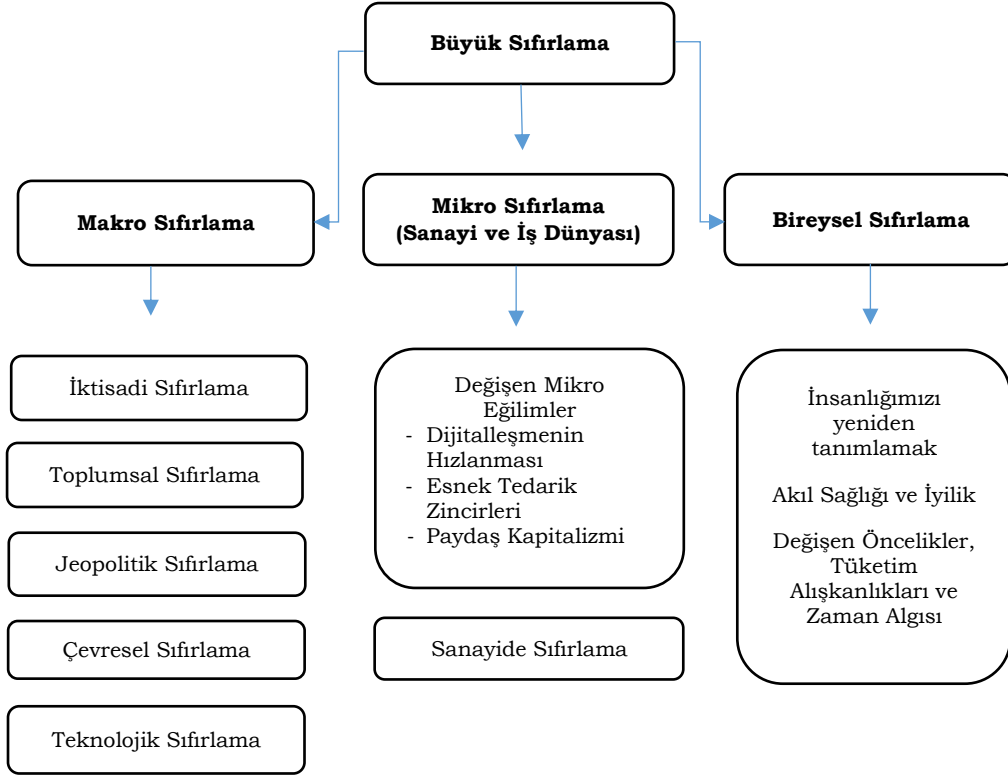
Büyük Sıfırlama

Makro Sıfırlama

Mikro Sıfırlama (Sanayi ve İş Dünyası)

Bireysel Sıfırlama

İktisadi Sıfırlama

Toplumsal Sıfırlama

Jeopolitik Sıfırlama

Çevresel Sıfırlama

Teknolojik Sıfırlama

Değişen Mikro Eğilimler
- Dijitalleşmenin Hızlanması
- Esnek Tedarik Zincirleri
- Paydaş Kapitalizmi

Sanayide Sıfırlama

İnsanlığımızı yeniden tanımlamak

Akıl Sağlığı ve İyilik

Değişen Öncelikler, Tüketim Alışkanlıkları ve Zaman Algısı